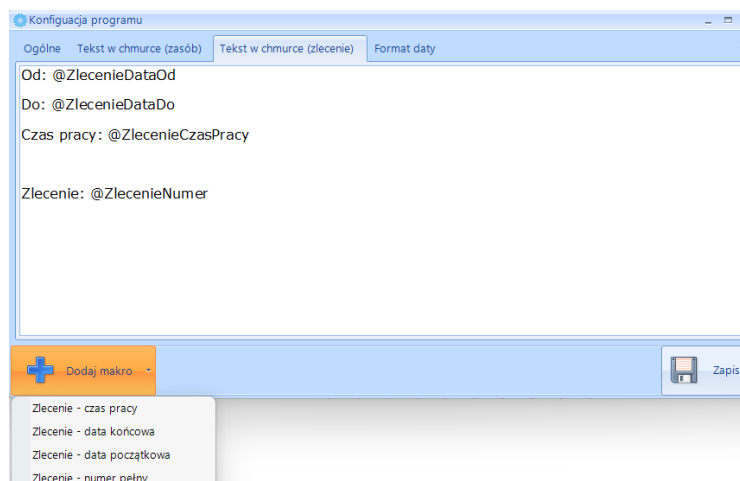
Konfiguacja programu

Ogólne | Tekst w chmurce (zasób) | Tekst w chmurce (zlecenie) | Format daty

Od: @ZlecenieDataOd

Do: @ZlecenieDataDo

Czas pracy: @ZlecenieCzasPracy

Zlecenie: @ZlecenieNumer

Dodaj makro

Zapis

Zlecenie - czas pracy
Zlecenie - data końcowa
Zlecenie - data początkowa
Zlecenie - numer pełny